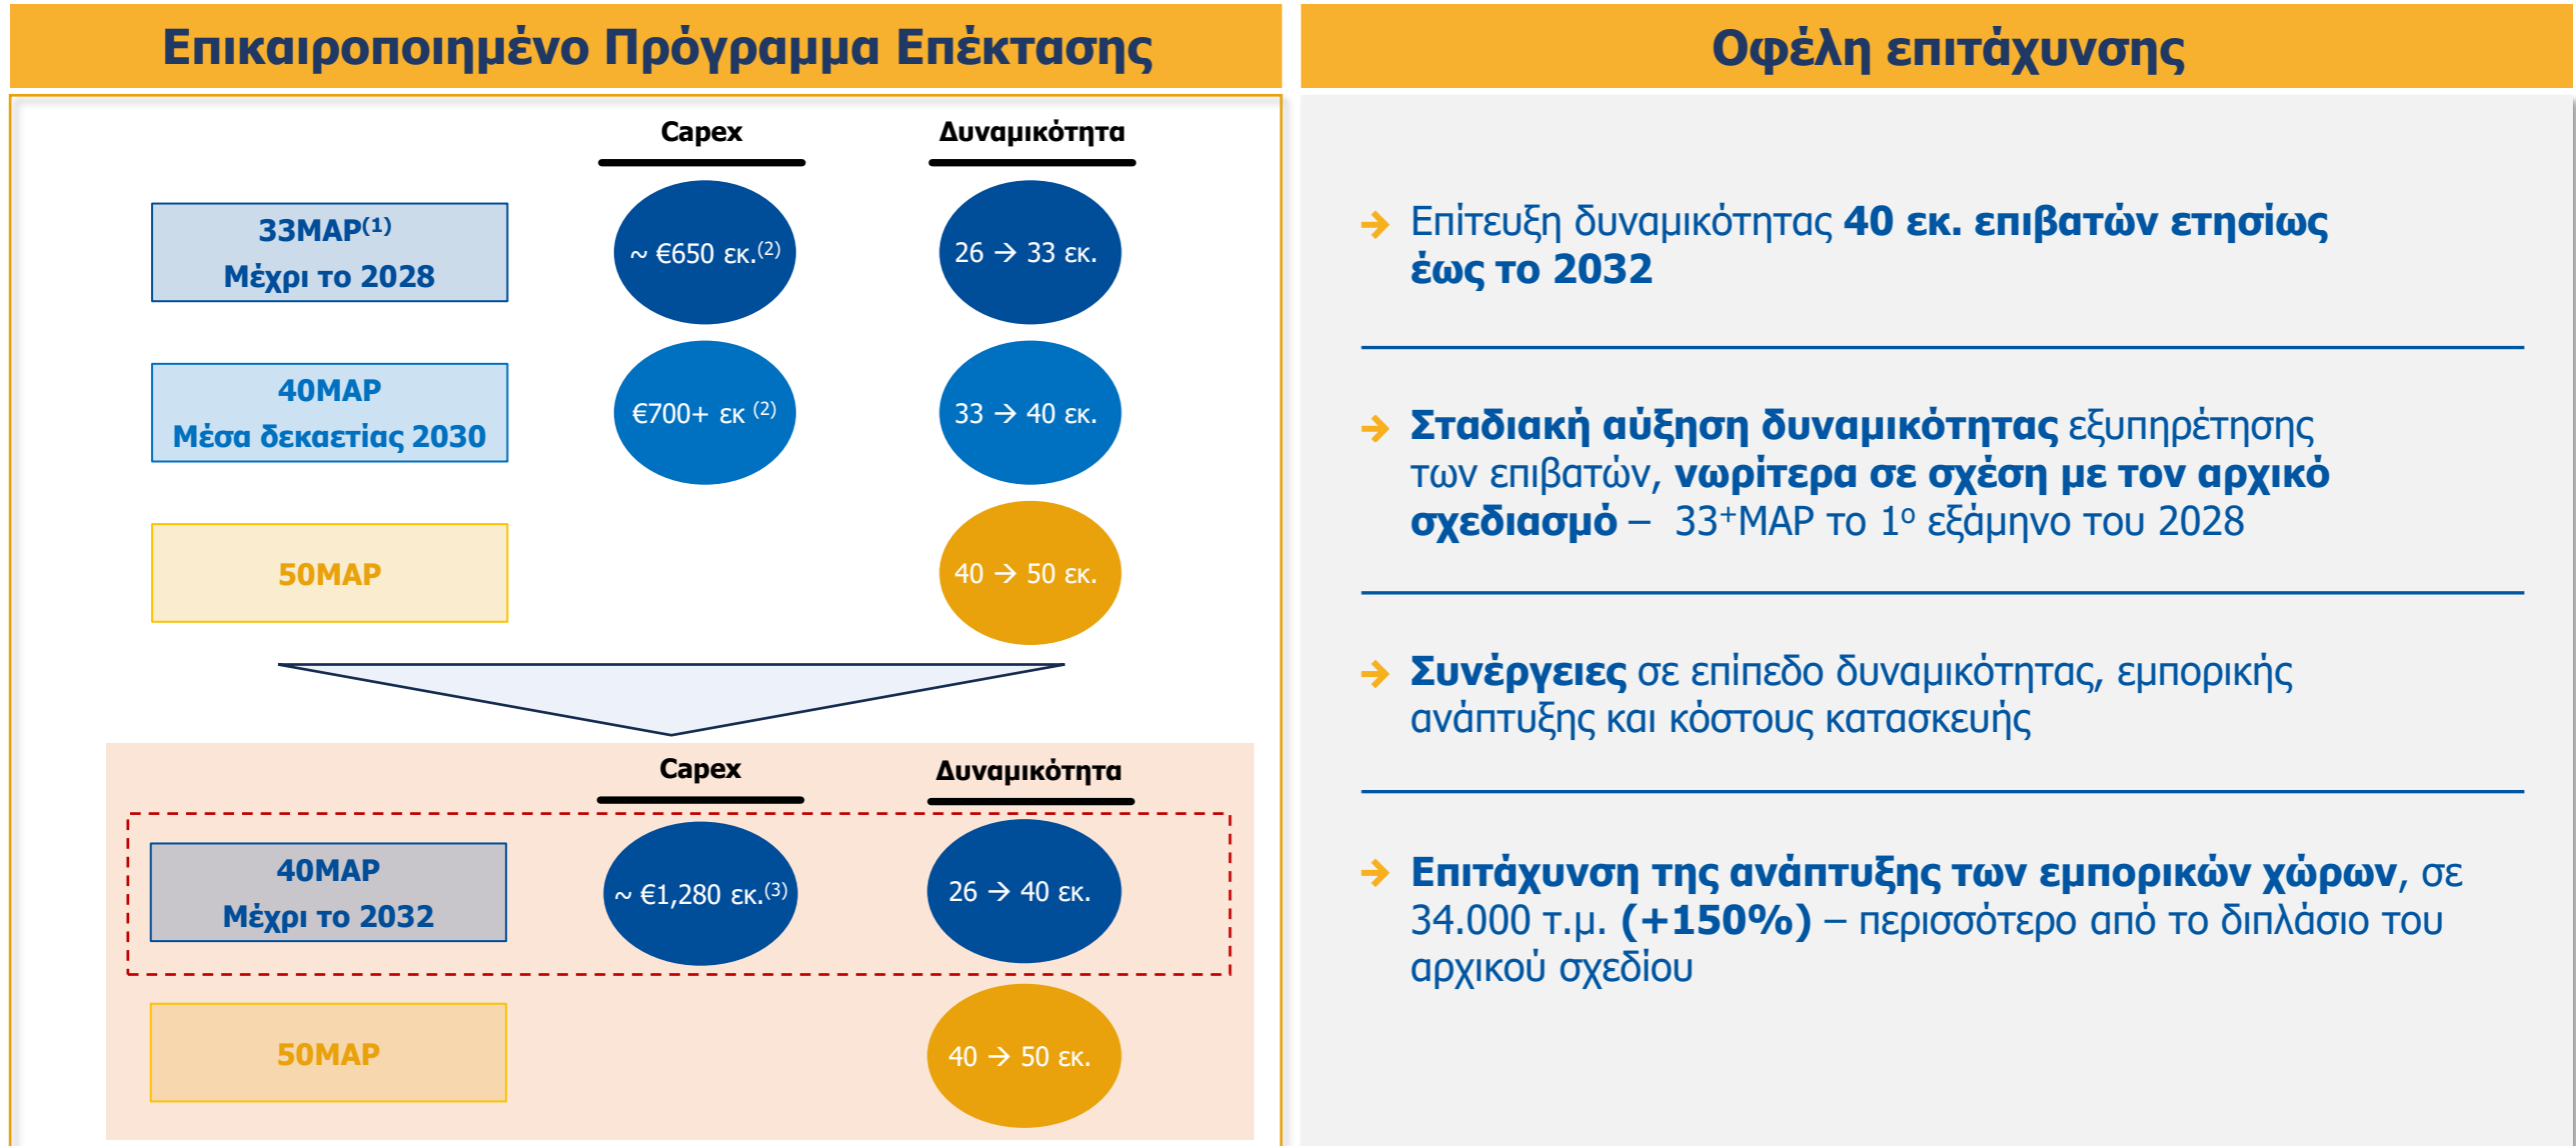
Επικαιροποιημένο Πρόγραμμα Επέκτασης

| | Capex | Δυναμικότητα |
|---|---|---|
| 33MAP$^{(1)}$ Μέχρι το 2028 | ~ €650 εκ.$^{(2)}$ | 26 → 33 εκ. |
| 40MAP Μέσα δεκαετίας 2030 | €700+ εκ $^{(2)}$ | 33 → 40 εκ. |
| 50MAP | | 40 → 50 εκ. |

| | Capex | Δυναμικότητα |
|---|---|---|
| 40MAP Μέχρι το 2032 | ~ €1,280 εκ.$^{(3)}$ | 26 → 40 εκ. |
| 50MAP | | 40 → 50 εκ. |

Οφέλη επιτάχυνσης

→ Επίτευξη δυναμικότητας 40 εκ. επιβατών ετησίως έως το 2032

→ Σταδιακή αύξηση δυναμικότητας εξυπηρέτησης των επιβατών, νωρίτερα σε σχέση με τον αρχικό σχεδιασμό – 33$^{+}$MAP το 1$^{ο}$ εξάμηνο του 2028

→ Συνέργειες σε επίπεδο δυναμικότητας, εμπορικής ανάπτυξης και κόστους κατασκευής

→ Επιτάχυνση της ανάπτυξης των εμπορικών χώρων, σε 34.000 τ.μ. (+150%) – περισσότερο από το διπλάσιο του αρχικού σχεδίου